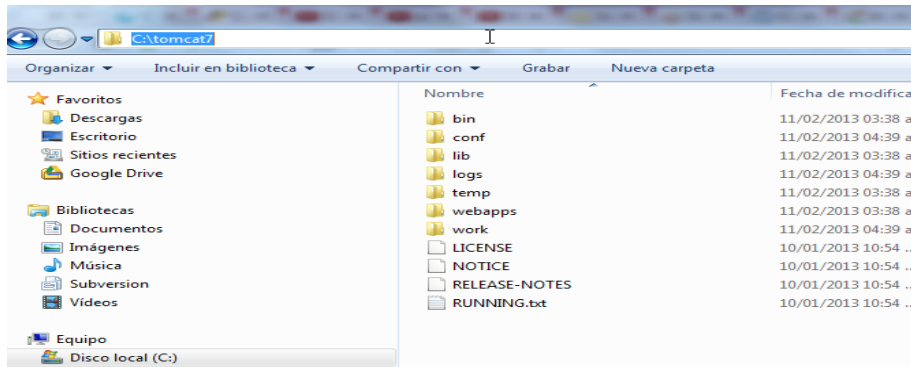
C:\tomcat7

Organizar ▾ Incluir en biblioteca ▾ Compartir con ▾ Grabar Nueva carpeta

Favoritos
Descargas
Escritorio
Sitios recientes
Google Drive

Bibliotecas
Documentos
Imágenes
Música
Subversion
Vídeos

Equipo
Disco local (C:)

| Nombre | Fecha de modifica |
|---|---|
| bin | 11/02/2013 03:38 a |
| conf | 11/02/2013 04:39 a |
| lib | 11/02/2013 03:38 a |
| logs | 11/02/2013 04:39 a |
| temp | 11/02/2013 03:38 a |
| webapps | 11/02/2013 03:38 a |
| work | 11/02/2013 04:39 a |
| LICENSE | 10/01/2013 10:54 ... |
| NOTICE | 10/01/2013 10:54 ... |
| RELEASE-NOTES | 10/01/2013 10:54 ... |
| RUNNING.txt | 10/01/2013 10:54 ... |